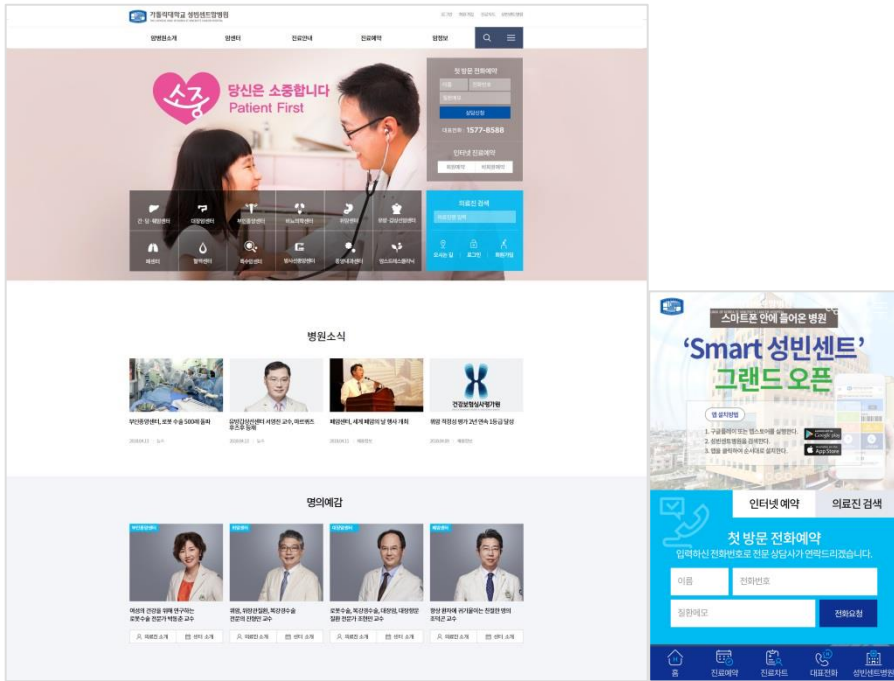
가톨릭대학교 성빈센트병원

병원소개 암센터 진료안내 진료예약 열린광장

소중 당신은 소중합니다 Patient First

첫 방문 전화예약
이름 전화번호
질환메모
상담신청
대표전화 1577-8588
인터넷 진료예약

간·담·췌장센터 대장항문센터 부인종양센터 비뇨의학센터 위암센터 유방·갑상선암센터 폐센터 혈액센터 특수암센터 방사선종양센터 중앙내과센터 암스트레스센터

의료진 검색

병원소식

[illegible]

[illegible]

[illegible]

건강보험심사평가원

명의예감

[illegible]

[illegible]

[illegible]

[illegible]

스마트폰 안에 들어온 병원
'Smart 성빈센트'
그랜드 오픈

앱 설치방법
1. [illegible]
2. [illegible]
3. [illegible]

Google play
App Store

인터넷 예약 의료진 검색

첫 방문 전화예약
입력하신 전화번호로 전문 상담사가 연락드리겠습니다.
이름 전화번호
질환메모 전화요청

홈 진료예약 진료차트 대표전화 성빈센트병원